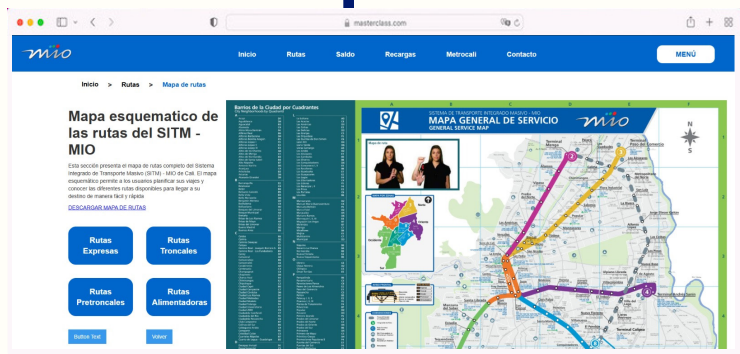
masterclass.com

mio

Inicio Rutas Saldo Recargas Metrocali Contacto

MENÚ

Inicio > Rutas > Mapa de rutas

Mapa esquematico de las rutas del SITM - MIO

Esta sección presenta el mapa de rutas completo del Sistema Integrado de Transporte Masivo (SITM) - MIO de Cali. El mapa esquemático permite a los usuarios planificar sus viajes y conocer las diferentes rutas disponibles para llegar a su destino de manera fácil y rápida

DESCARGAR MAPA DE RUTAS

Rutas Expresas

Rutas Troncales

Rutas Pretroncales

Rutas Alimentadoras

Button Text

Volver

Barrios de la Ciudad por Cuadrantes

SISTEMA DE TRANSPORTE INTEGRADO MASIVO - MIO
MAPA GENERAL DE SERVICIO
GENERAL SERVICE MAP

mio

N
S

Mapa de rutas

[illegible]